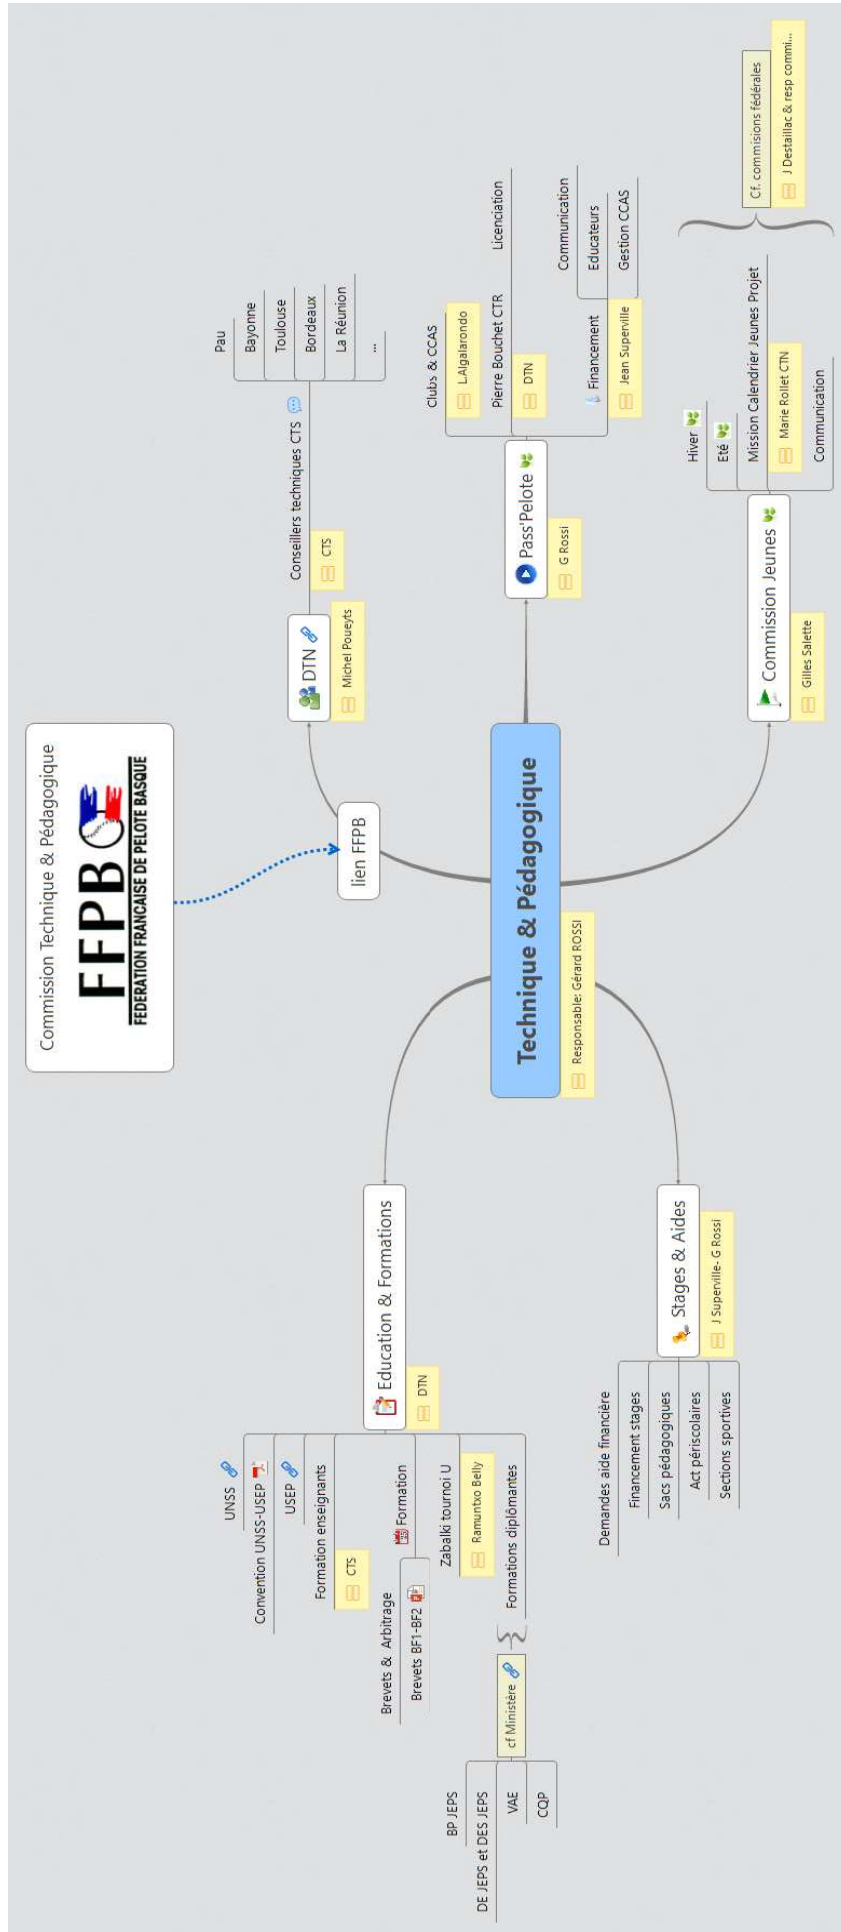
Commission Technique & Pédagogique

FFPB
FEDERATION FRANCAISE DE PELOTE BASQUE

lien FFPB

Technique & Pédagogique
Responsable: Gérard ROSSI

DTN
Michel Poueyts

Conseillers techniques CTS
CTS

Pau
Bayonne
Toulouse
Bordeaux
La Réunion
...

Pass'Pelote
G Rossi

Clubs & CCAS
L.Algalarondo
Pierre Bouchet CTR
DTN
Licenciation
Financement
Jean Superville
Communication
Educateurs
Gestion CCAS

Commission Jeunes
Gilles Salette

Hiver
Eté
Mission Calendrier Jeunes Projet
Marie Rollet CTN
Communication

Cf. commisions fédérales
J Destaillac & resp commi...

Education & Formations
DTN

UNSS
Convention UNSS-USEP
USEP
Formation enseignants
CTS
Formation
Brevets & Arbitrage
Brevets BF1-BF2
Zabalki tournoi U
Ramuntxo Belly
Formations diplômantes
cf Ministère
BP JEPS
DE JEPS et DES JEPS
VAE
CQP

Stages & Aides
J Superville- G Rossi

Demandes aide financière
Financement stages
Sacs pédagogiques
Act périscolaires
Sections sportives